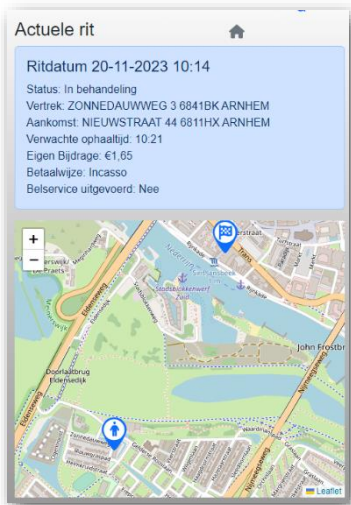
Actuele rit

Ritdatum 20-11-2023 10:14

Status: In behandeling
Vertrek: ZONNEDAUWWEG 3 6841BK ARNHEM
Aankomst: NIEUWSTRAAT 44 6811HX ARNHEM
Verwachte ophaaltijd: 10:21
Eigen Bijdrage: €1,65
Betaalwijze: Incasso
Belservice uitgevoerd: Nee

+
−

John Frostbr

Doorlaatbrug Eldenselijk

Leaflet